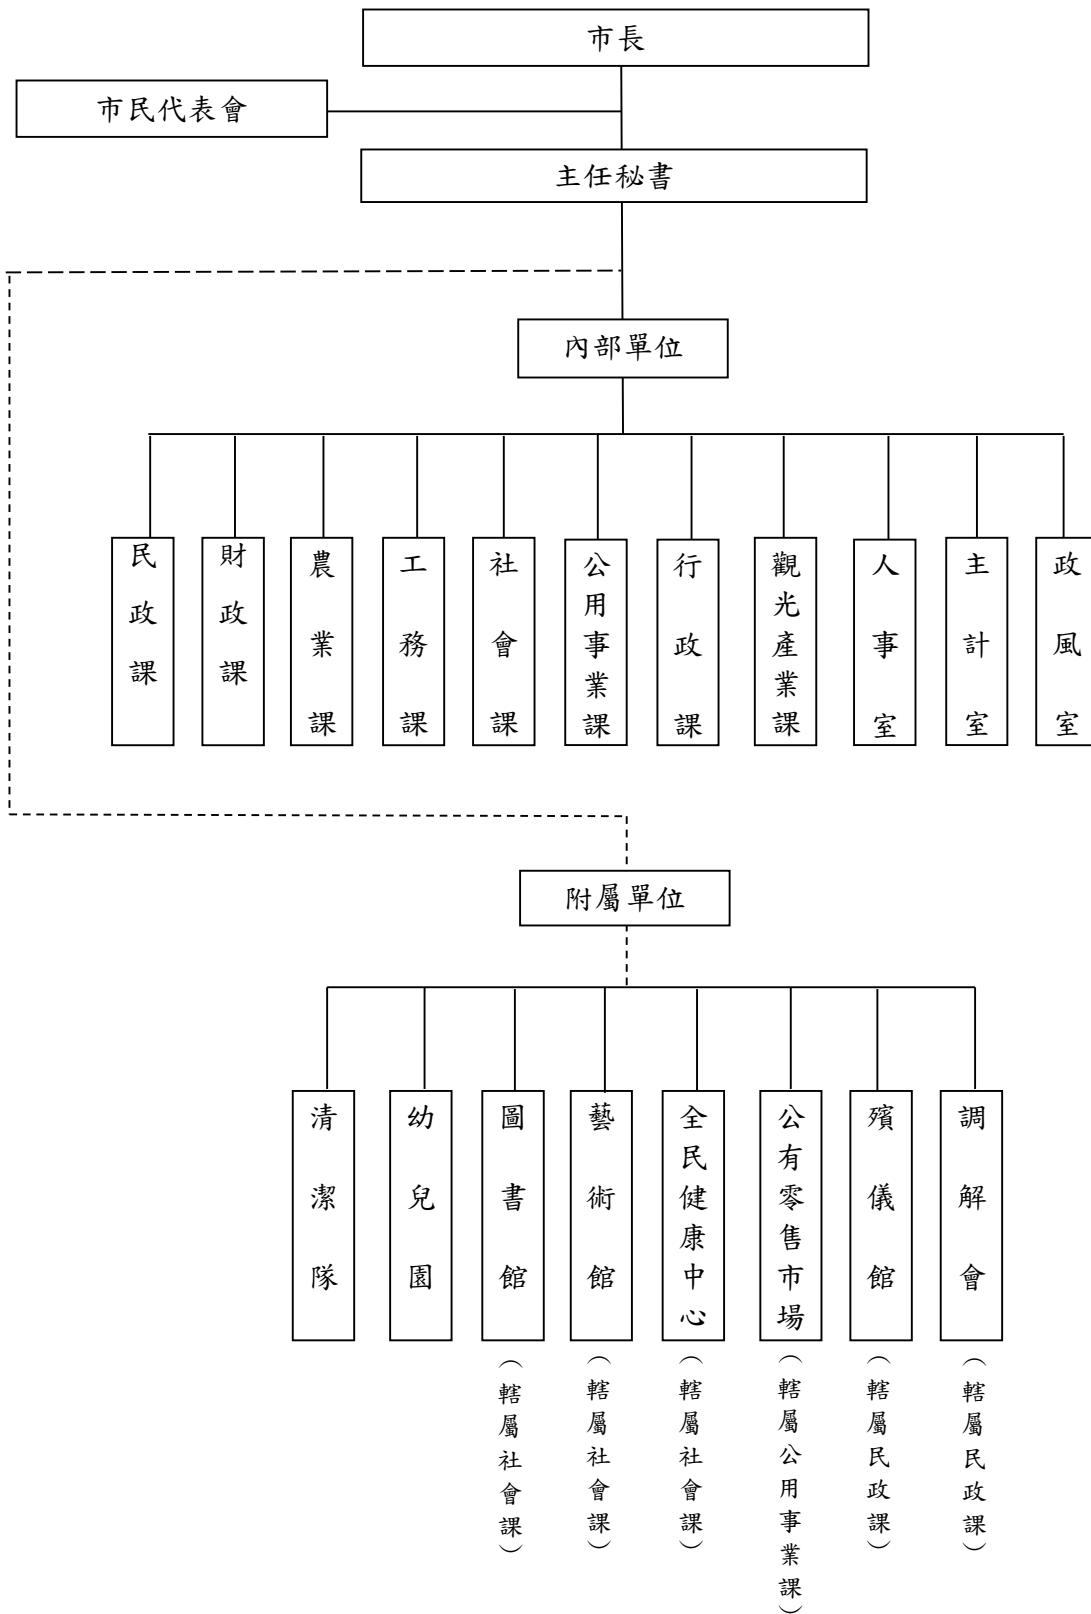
市長

市民代表會

主任秘書

內部單位

民政課

財政課

農業課

工務課

社會課

公用事業課

行政課

觀光產業課

人事室

主計室

政風室

附屬單位

清潔隊

幼兒園

圖書館
（轄屬社會課）

藝術館
（轄屬社會課）

全民健康中心
（轄屬社會課）

公有零售市場
（轄屬公用事業課）

殯儀館
（轄屬民政課）

調解會
（轄屬民政課）